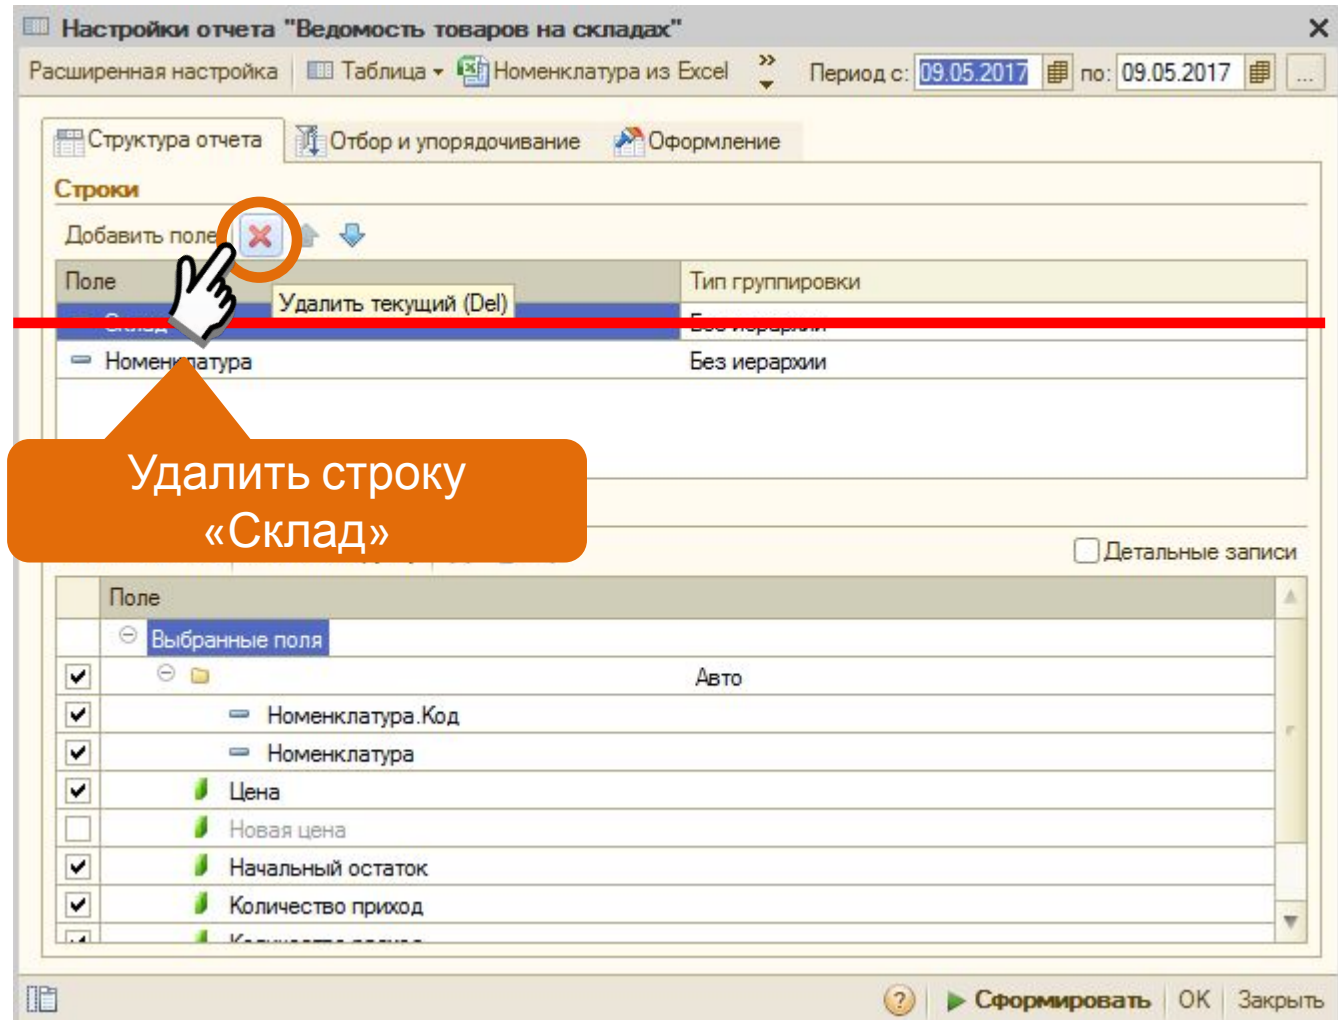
Настройки отчета "Ведомость товаров на складах"

Расширенная настройка | Таблица | Номенклатура из Excel | Период с: 09.05.2017 по: 09.05.2017 ...

Структура отчета | Отбор и упорядочивание | Оформление

Строки

Добавить поле

Удалить текущий (Del)

| Поле | Тип группировки |
|---|---|
| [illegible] | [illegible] |
| Номенклатура | Без иерархии |

Удалить строку «Склад»

Детальные записи

| | Поле | |
|---|---|---|
| | Выбранные поля | |
| ☑ | | Авто |
| ☑ | Номенклатура.Код | |
| ☑ | Номенклатура | |
| ☑ | Цена | |
| ☐ | Новая цена | |
| ☑ | Начальный остаток | |
| ☑ | Количество приход | |
| ☑ | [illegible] | |

Сформировать | OK | Закрыть